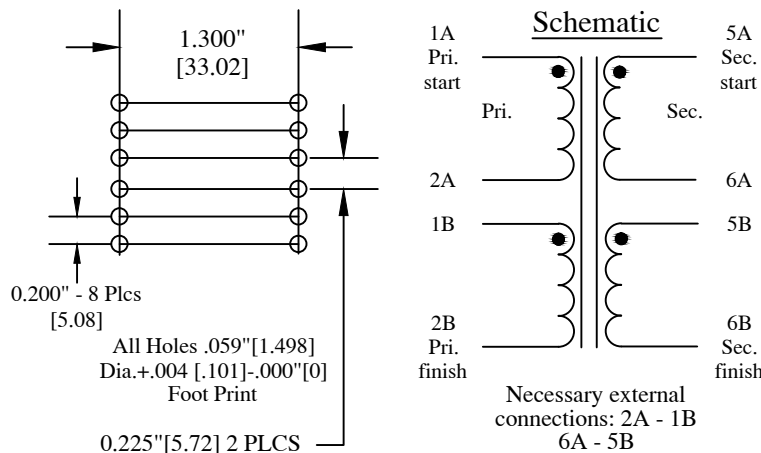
1.300"
[33.02]

0.200" - 8 Plcs
[5.08]

All Holes .059"[1.498]
Dia.+.004 [.101]-.000"[0]
Foot Print

0.225"[5.72] 2 PLCS

Schematic

1A
Pri.
start

5A
Sec.
start

Pri.

Sec.

2A

6A

1B

5B

2B
Pri.
finish

6B
Sec.
finish

Necessary external
connections: 2A - 1B
6A - 5B